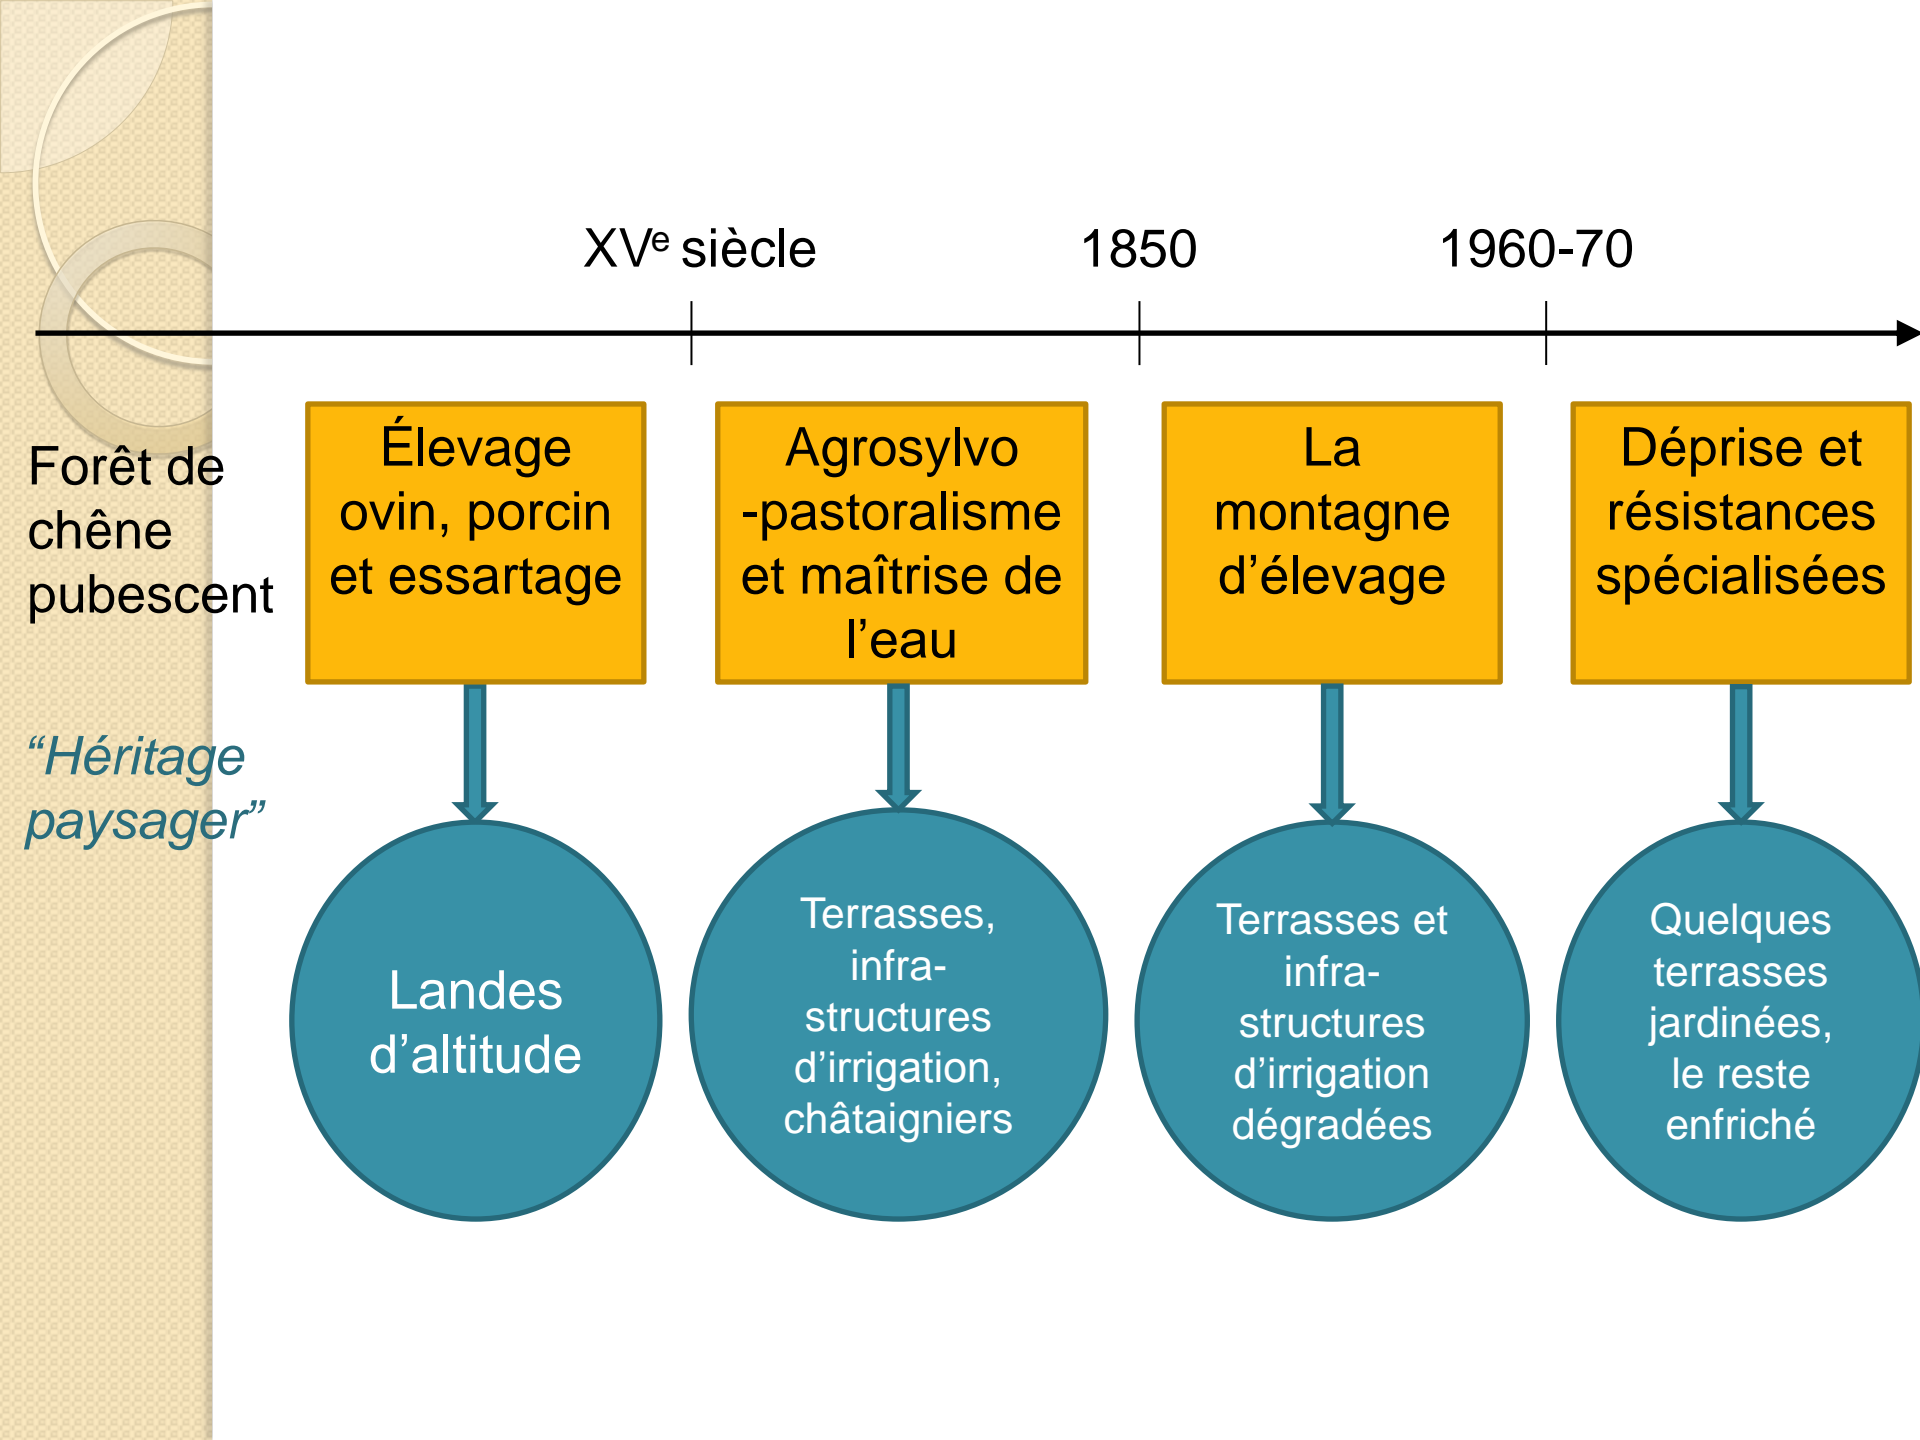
XV$^{e}$ siècle

1850

1960-70

Forêt de chêne pubescent

“Héritage paysager”

Élevage ovin, porcin et essartage

Landes d’altitude

Agrosylvo -pastoralisme et maîtrise de l’eau

Terrasses, infra-structures d’irrigation, châtaigniers

La montagne d’élevage

Terrasses et infra-structures d’irrigation dégradées

Déprise et résistances spécialisées

Quelques terrasses jardinées, le reste enfriché